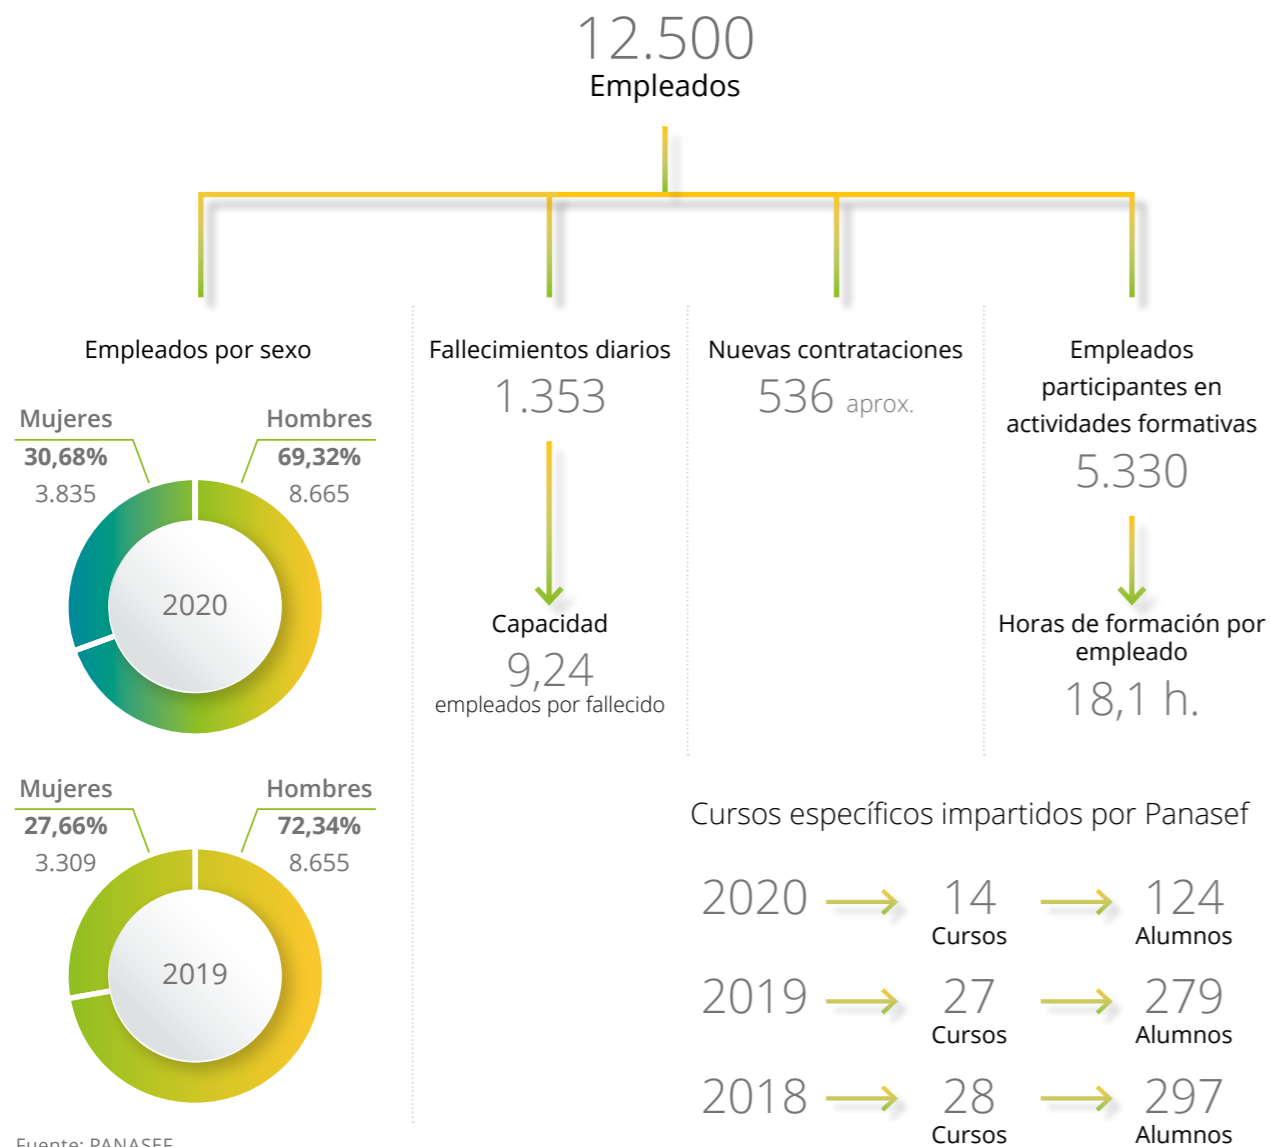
12.500
Empleados

Empleados por sexo

Mujeres
30,68%
3.835

Hombres
69,32%
8.665

2020

Mujeres
27,66%
3.309

Hombres
72,34%
8.655

2019

Fuente: PANASEF

Fallecimientos diarios
1.353

Capacidad
9,24
empleados por fallecido

Nuevas contrataciones
536 aprox.

Empleados participantes en actividades formativas
5.330

Horas de formación por empleado
18,1 h.

Cursos específicos impartidos por Panasef

2020 14 Cursos 124 Alumnos
2019 27 Cursos 279 Alumnos
2018 28 Cursos 297 Alumnos